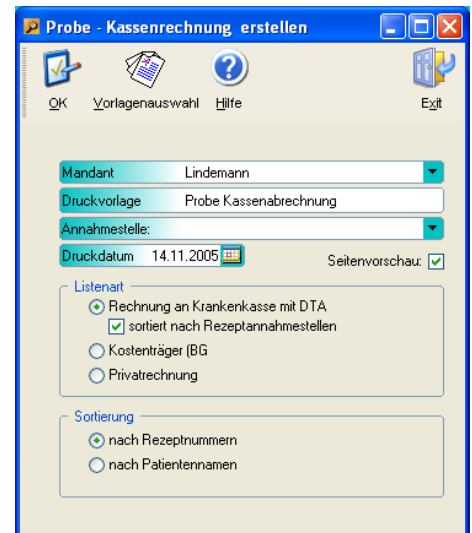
Probe - Kassenrechnung erstellen

OK Vorlagenauswahl Hilfe Exit

Mandant Lindemann
Druckvorlage Probe Kassenabrechnung
Annahmestelle:
Druckdatum 14.11.2005
Seitenvorschau:

Listenart
Rechnung an Krankenkasse mit DTA
sortiert nach Rezeptannahmestellen
Kostenträger (BG
Privatrechnung

Sortierung
nach Rezeptnummern
nach Patientennamen